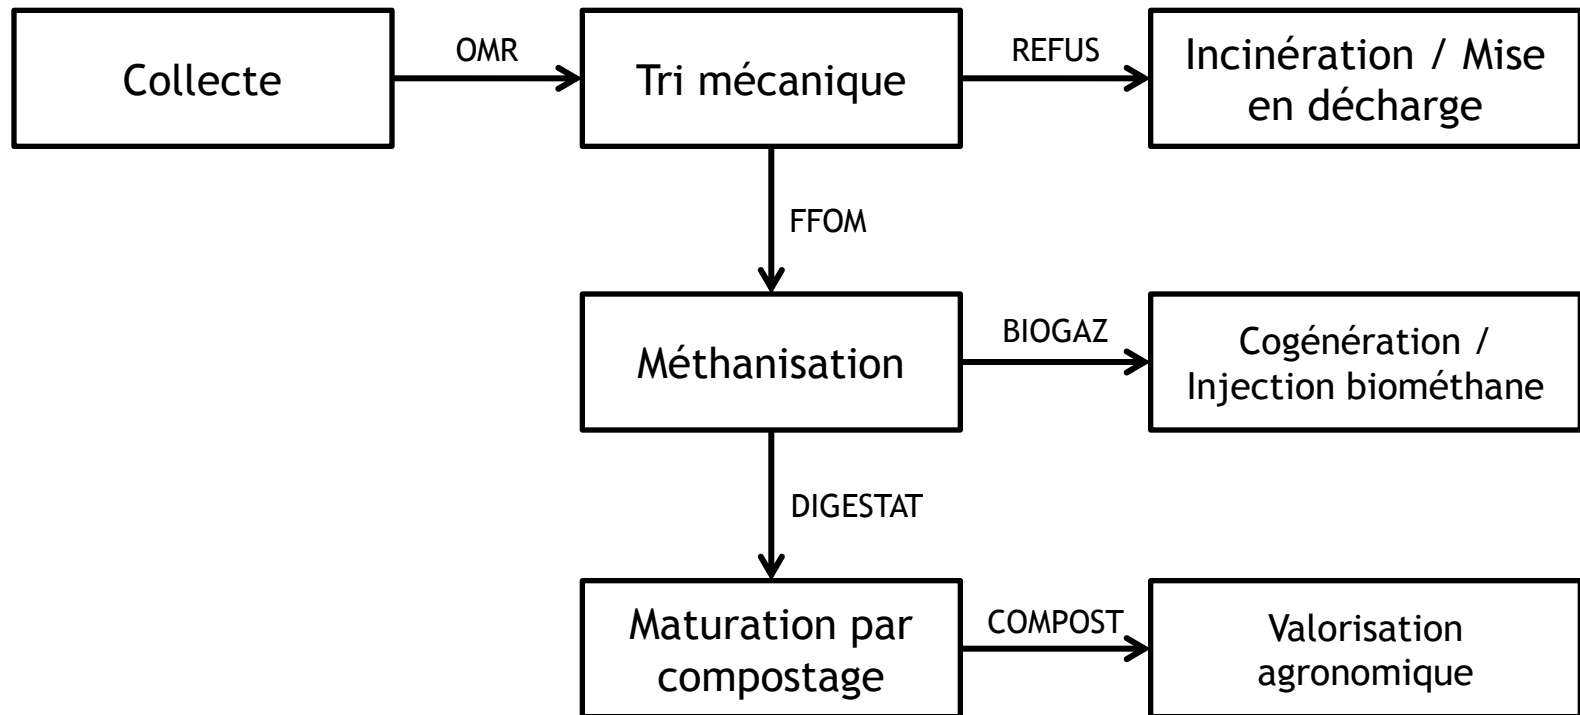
Collecte

OMR

Tri mécanique

REFUS

Incinération / Mise en décharge

FFOM

Méthanisation

BIOGAZ

Cogénération / Injection biométhane

DIGESTAT

Maturation par compostage

COMPOST

Valorisation agronomique